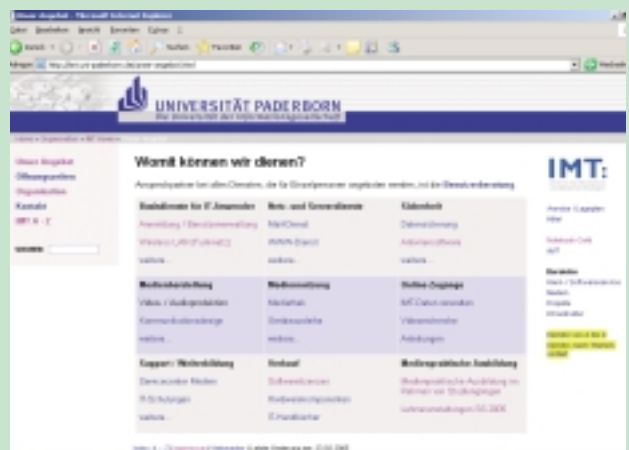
UNIVERSITÄT PADERBORN

Die Universität der Informationsgesellschaft

Unser Angebot

Öffnungszeiten

Organisation

Kontakt

IMT A - Z

Womit können wir dienen?

IMT:

Basisdienste für IT-Anwender

Netz- und Serverdienste

Mediendienste

Medienherstellung

Medienausleihe

Online-Zugänge

Support / Weiterbildung

Verkauf

Medienpraktische Ausbildung

weitere...

weitere...

weitere...

weitere...

weitere...

weitere...

weitere...